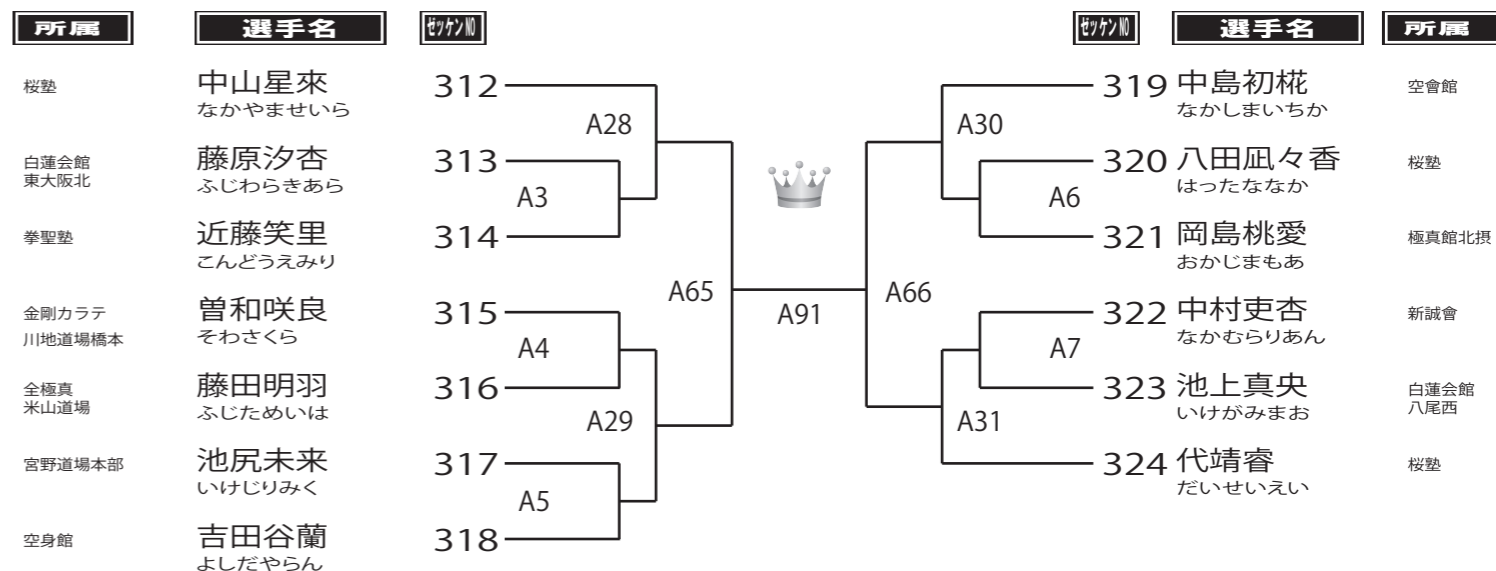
所属 選手名 ゼッケンNO ゼッケンNO 選手名 所属

桜塾 中山星來 なかやませいら 312
白蓮会館 東大阪北 藤原汐杏 ふじわらきあら 313
拳聖塾 近藤笑里 こんどうえみり 314
金剛カラテ 川地道場橋本 曽和咲良 そわさくら 315
全極真 米山道場 藤田明羽 ふじためいは 316
宮野道場本部 池尻未来 いけじりみく 317
空身館 吉田谷蘭 よしだやらん 318

A28
A3
A4
A29
A5
A65
A91
A66
A30
A6
A7
A31

319 中島初椛 なかしまいちか 空會館
320 八田凪々香 はったななか 桜塾
321 岡島桃愛 おかじまもあ 極真館北摂
322 中村吏杏 なかむらりあん 新誠會
323 池上真央 いけがみまお 白蓮会館 八尾西
324 代靖睿 だいせいえい 桜塾